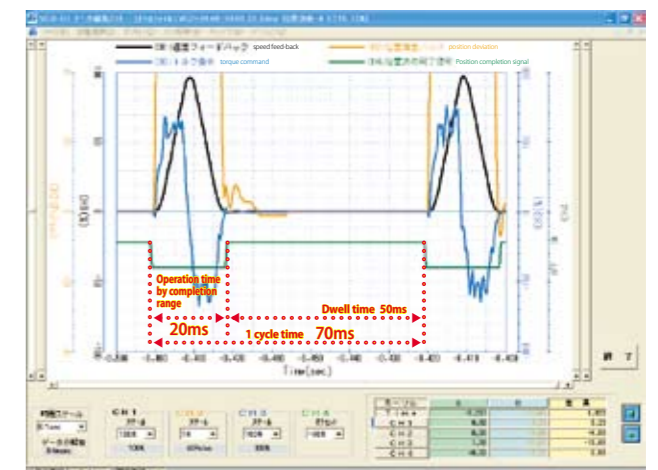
CH1:速度フィードバック speed feed-back
CH3:トルク指令 torque command
位置偏差 position deviation
位置決め完了信号 Position completion signal

Operation time by completion range
20ms
Dwell time 50ms
1 cycle time 70ms

Time(sec)

終了

CH1
CH2
CH3
CH4
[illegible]